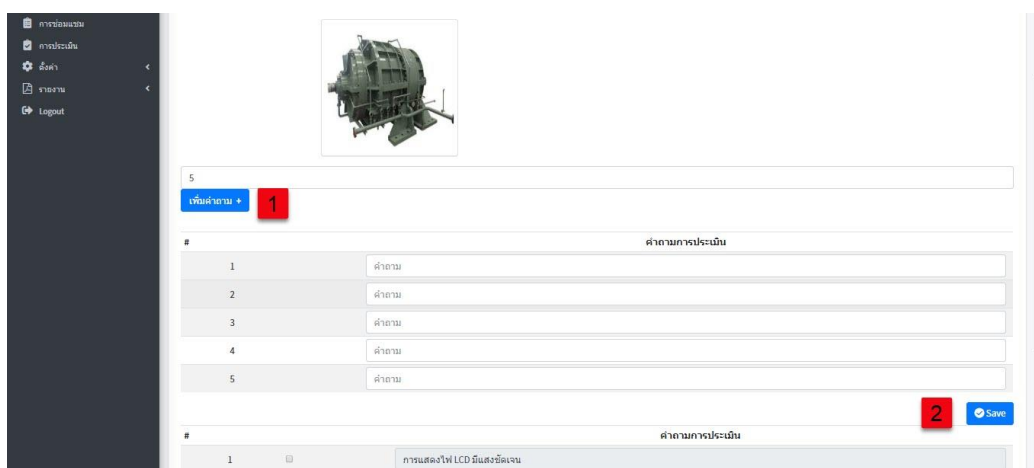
การซ่อมแซม
การประเมิน
ตั้งค่า
รายงาน
Logout

5

เพิ่มคำถาม +

1

| # | คำถามการประเมิน |
|---|---|
| 1 | คำถาม |
| 2 | คำถาม |
| 3 | คำถาม |
| 4 | คำถาม |
| 5 | คำถาม |

2

Save

| # | | คำถามการประเมิน |
|---|---|---|
| 1 | | การแสดงไฟ LCD มีแสงชัดเจน |